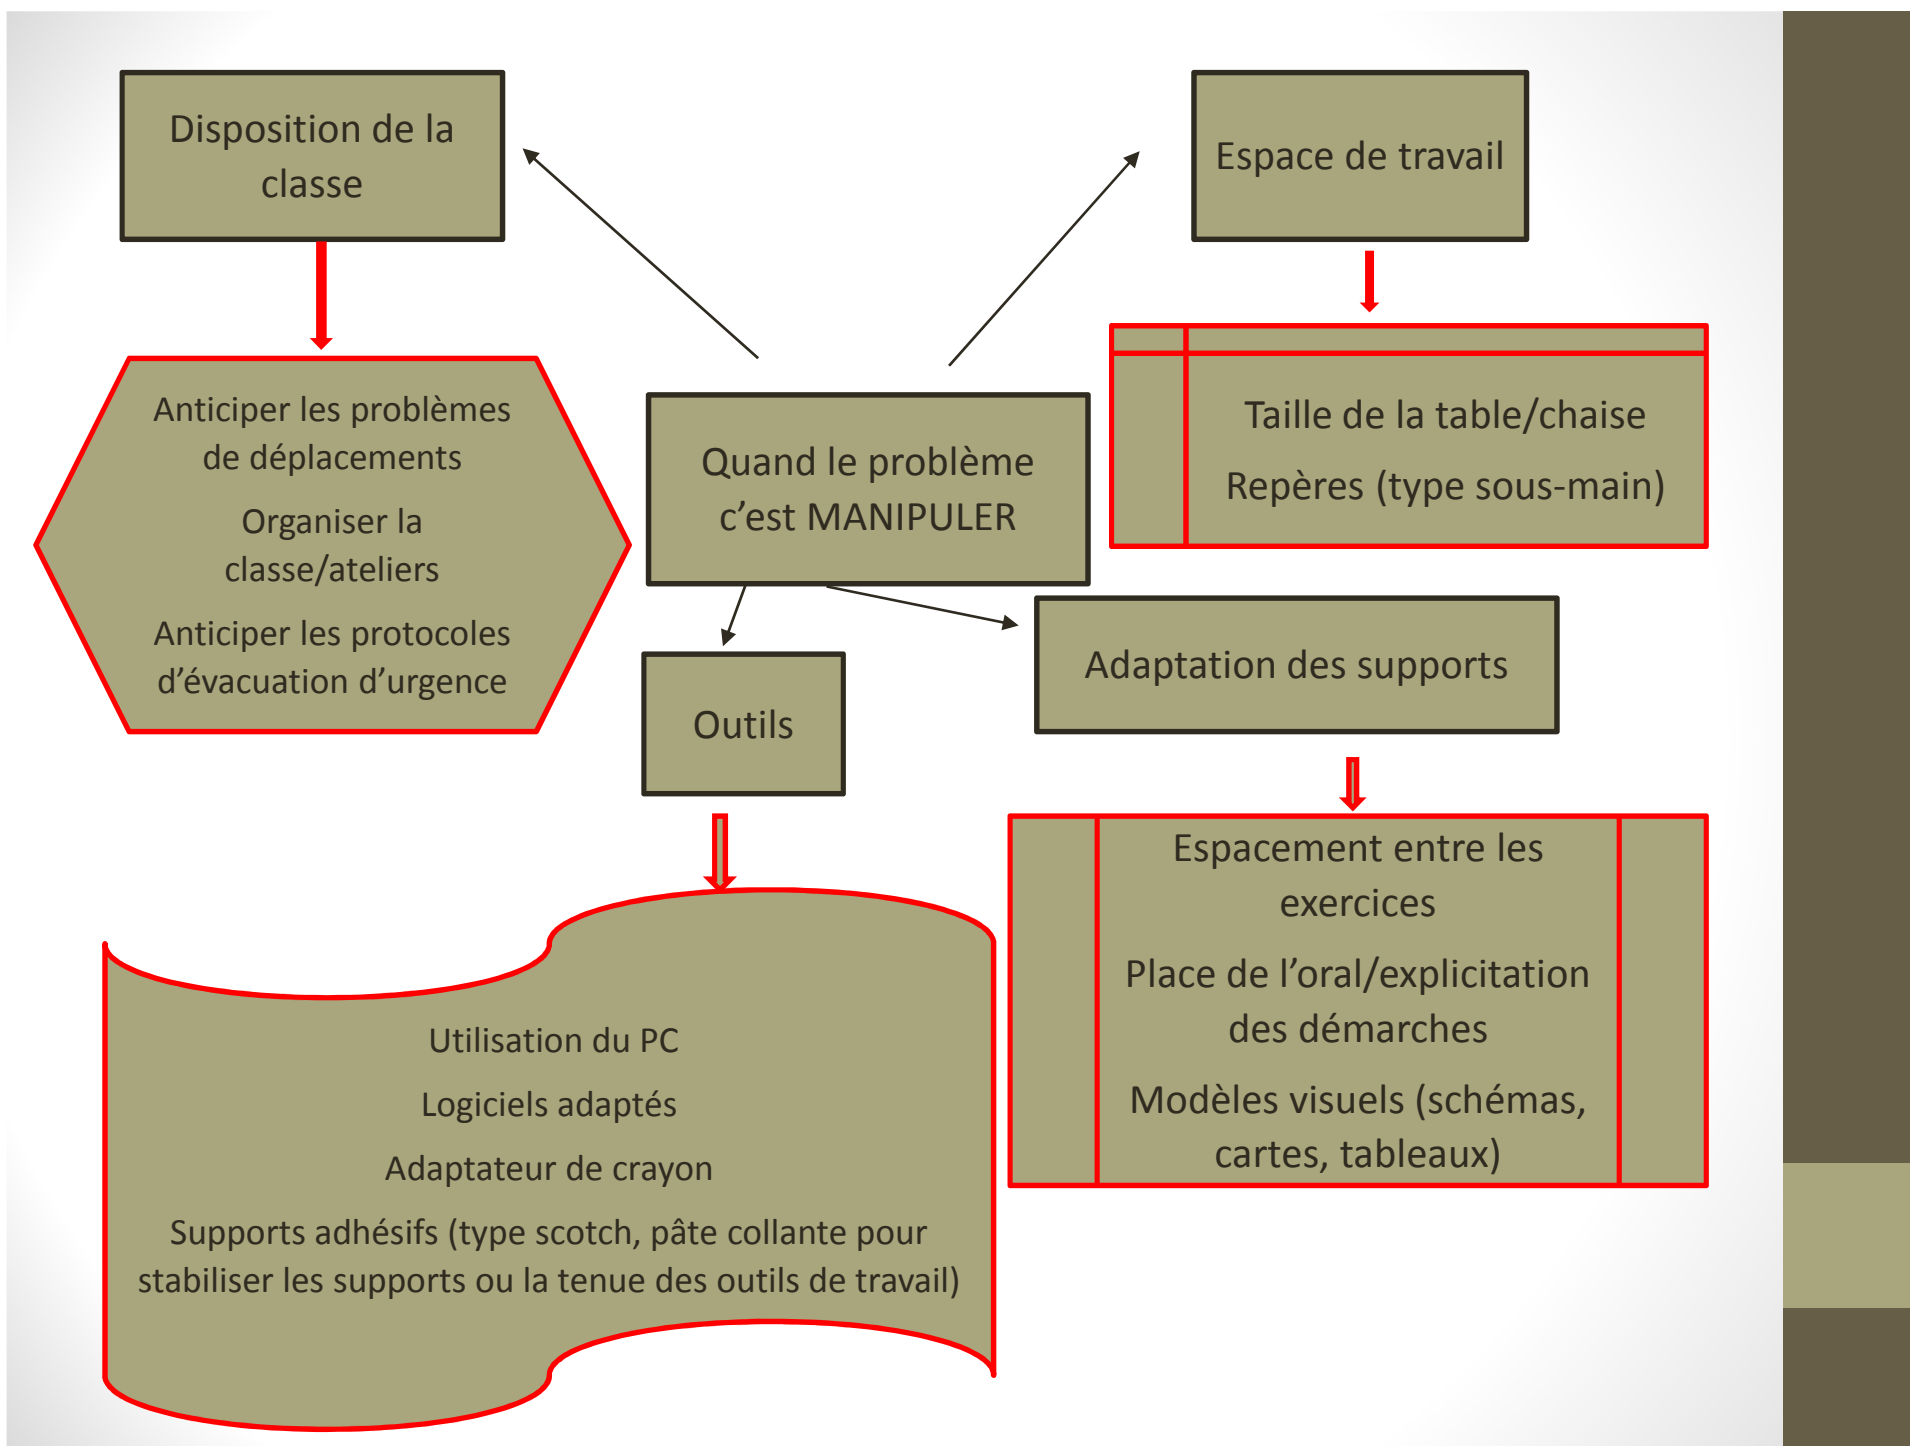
Disposition de la classe

Espace de travail

Anticiper les problèmes de déplacements

Organiser la classe/ateliers

Anticiper les protocoles d’évacuation d’urgence

Quand le problème c’est MANIPULER

Taille de la table/chaise

Repères (type sous-main)

Outils

Adaptation des supports

Utilisation du PC

Logiciels adaptés

Adaptateur de crayon

Supports adhésifs (type scotch, pâte collante pour stabiliser les supports ou la tenue des outils de travail)

Espacement entre les exercices

Place de l’oral/explicitation des démarches

Modèles visuels (schémas, cartes, tableaux)